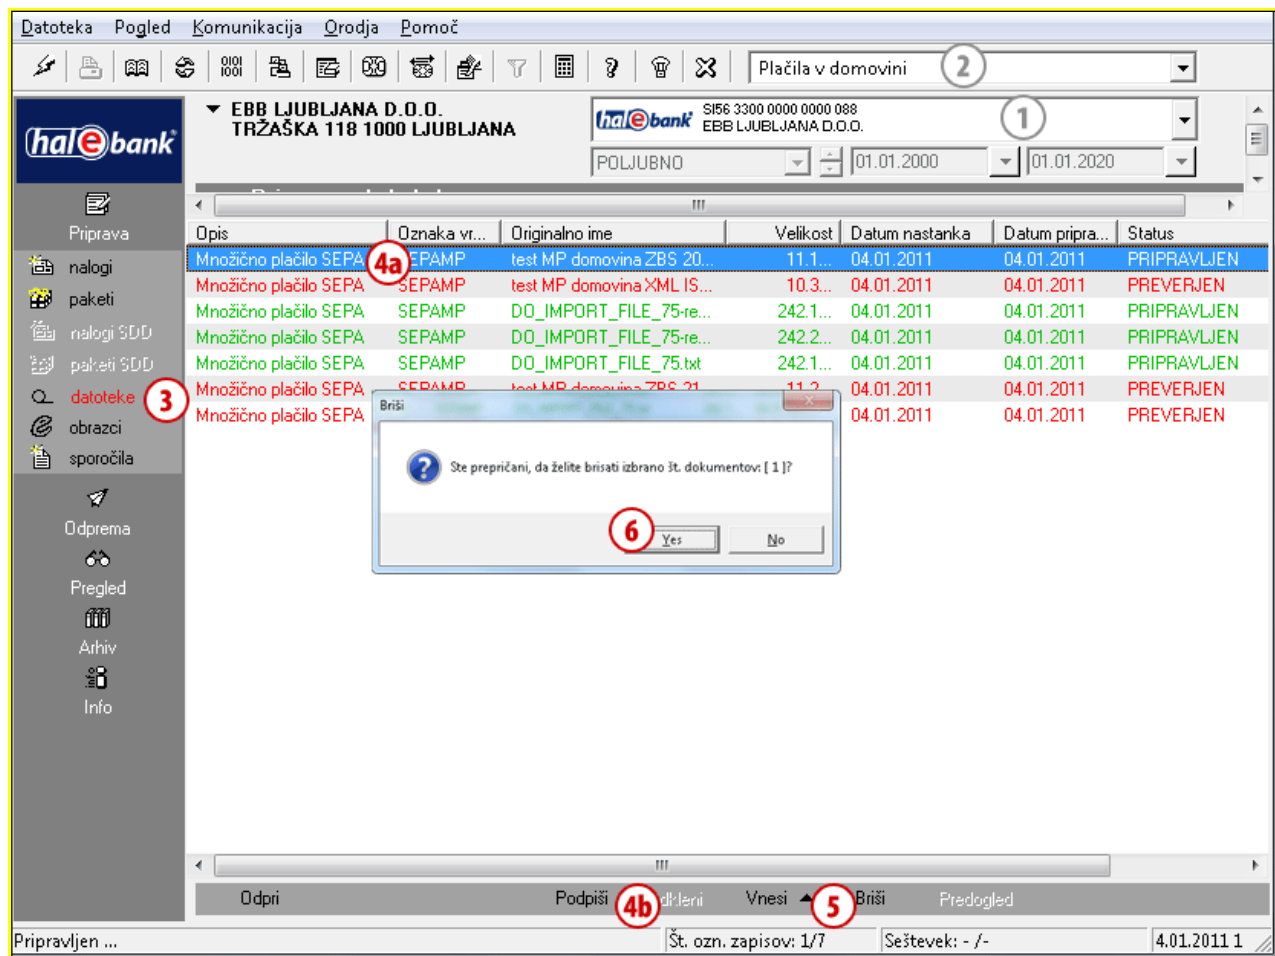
Datoteka Pogled Komunikacija Orodja Pomoč

Plačila v domovini 2

hal e bank

EBB LJUBLJANA D.O.O.
TRŽAŠKA 118 1000 LJUBLJANA

hal e bank SI56 3300 0000 0000 088 EBB LJUBLJANA D.O.O. 1

POLJUBNO 01.01.2000 01.01.2020

Priprava
nalogi
paketi
nalogi SDD
paketi SDD
datoteke 3
obrazci
sporočila
Odprema
Pregled
Arhiv
Info

| Opis | Oznaka vr... | Originalno ime | Velikost | Datum nastanka | Datum pripra... | Status |
|---|---|---|---|---|---|---|
| Množično plačilo SEPA 4a | SEPAMP | test MP domovina ZBS 20... | 11.1... | 04.01.2011 | 04.01.2011 | PRIPRAVLJEN |
| Množično plačilo SEPA | SEPAMP | test MP domovina XML IS... | 10.3... | 04.01.2011 | 04.01.2011 | PREVERJEN |
| Množično plačilo SEPA | SEPAMP | DO_IMPORT_FILE_75-re... | 242.1... | 04.01.2011 | 04.01.2011 | PRIPRAVLJEN |
| Množično plačilo SEPA | SEPAMP | DO_IMPORT_FILE_75-re... | 242.2... | 04.01.2011 | 04.01.2011 | PRIPRAVLJEN |
| Množično plačilo SEPA | SEPAMP | DO_IMPORT_FILE_75.txt | 242.1... | 04.01.2011 | 04.01.2011 | PRIPRAVLJEN |
| Množično plačilo SEPA | SEPAMP | test MP domovina ZBS 21... | 11.2... | 04.01.2011 | 04.01.2011 | PREVERJEN |
| Množično plačilo SEPA | | | | 04.01.2011 | 04.01.2011 | PREVERJEN |

Briši
Ste prepričani, da želite brisati izbrano št. dokumentov: [ 1 ]?
6 Yes No

Odpri Podpiši 4b dkleni Vnesi 5 Briši Predogled

Pripravljen ... Št. ozn. zapisov: 1/7 Seštevek: - /- 4.01.2011 1